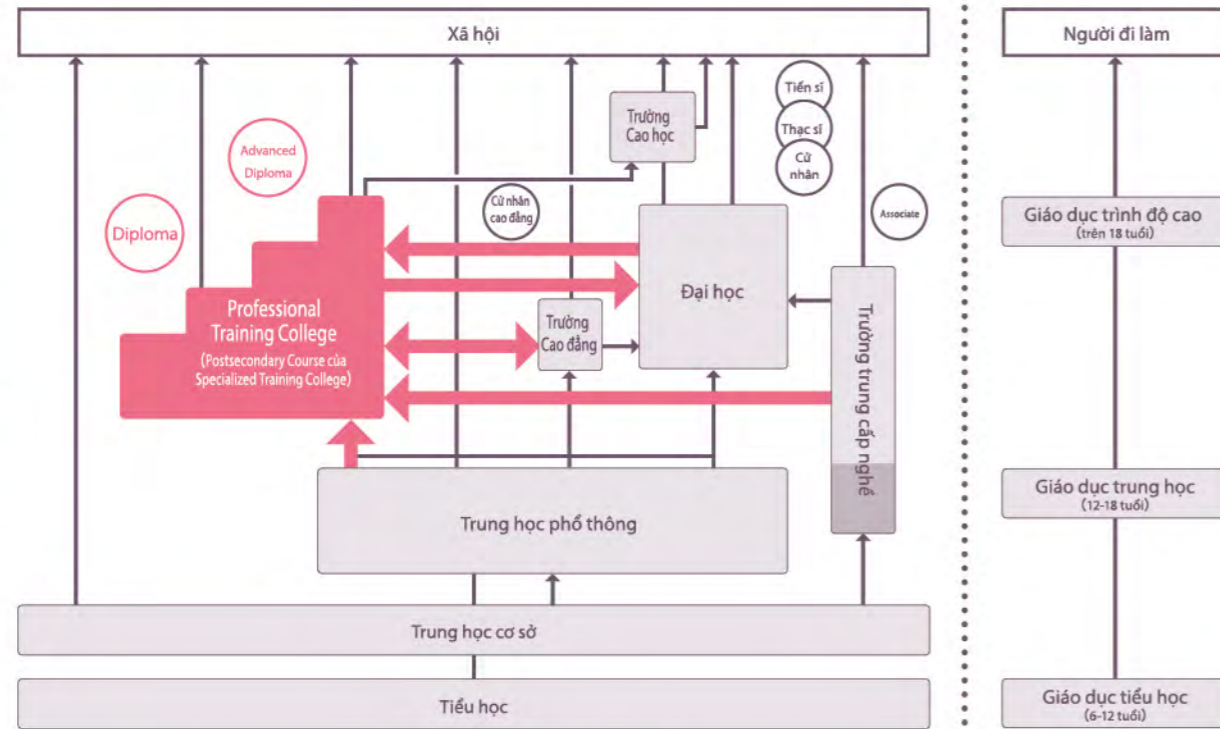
Xã hội

Người đi làm

Tiến sĩ

Thạc sĩ

Cử nhân

Trường Cao học

Advanced Diploma

Diploma

Cử nhân cao đẳng

Associate

Giáo dục trình độ cao
(trên 18 tuổi)

Professional Training College
(Postsecondary Course của Specialized Training College)

Đại học

Trường Cao đẳng

Trường trung cấp nghề

Giáo dục trung học
(12-18 tuổi)

Trung học phổ thông

Trung học cơ sở

Tiểu học

Giáo dục tiểu học
(6-12 tuổi)